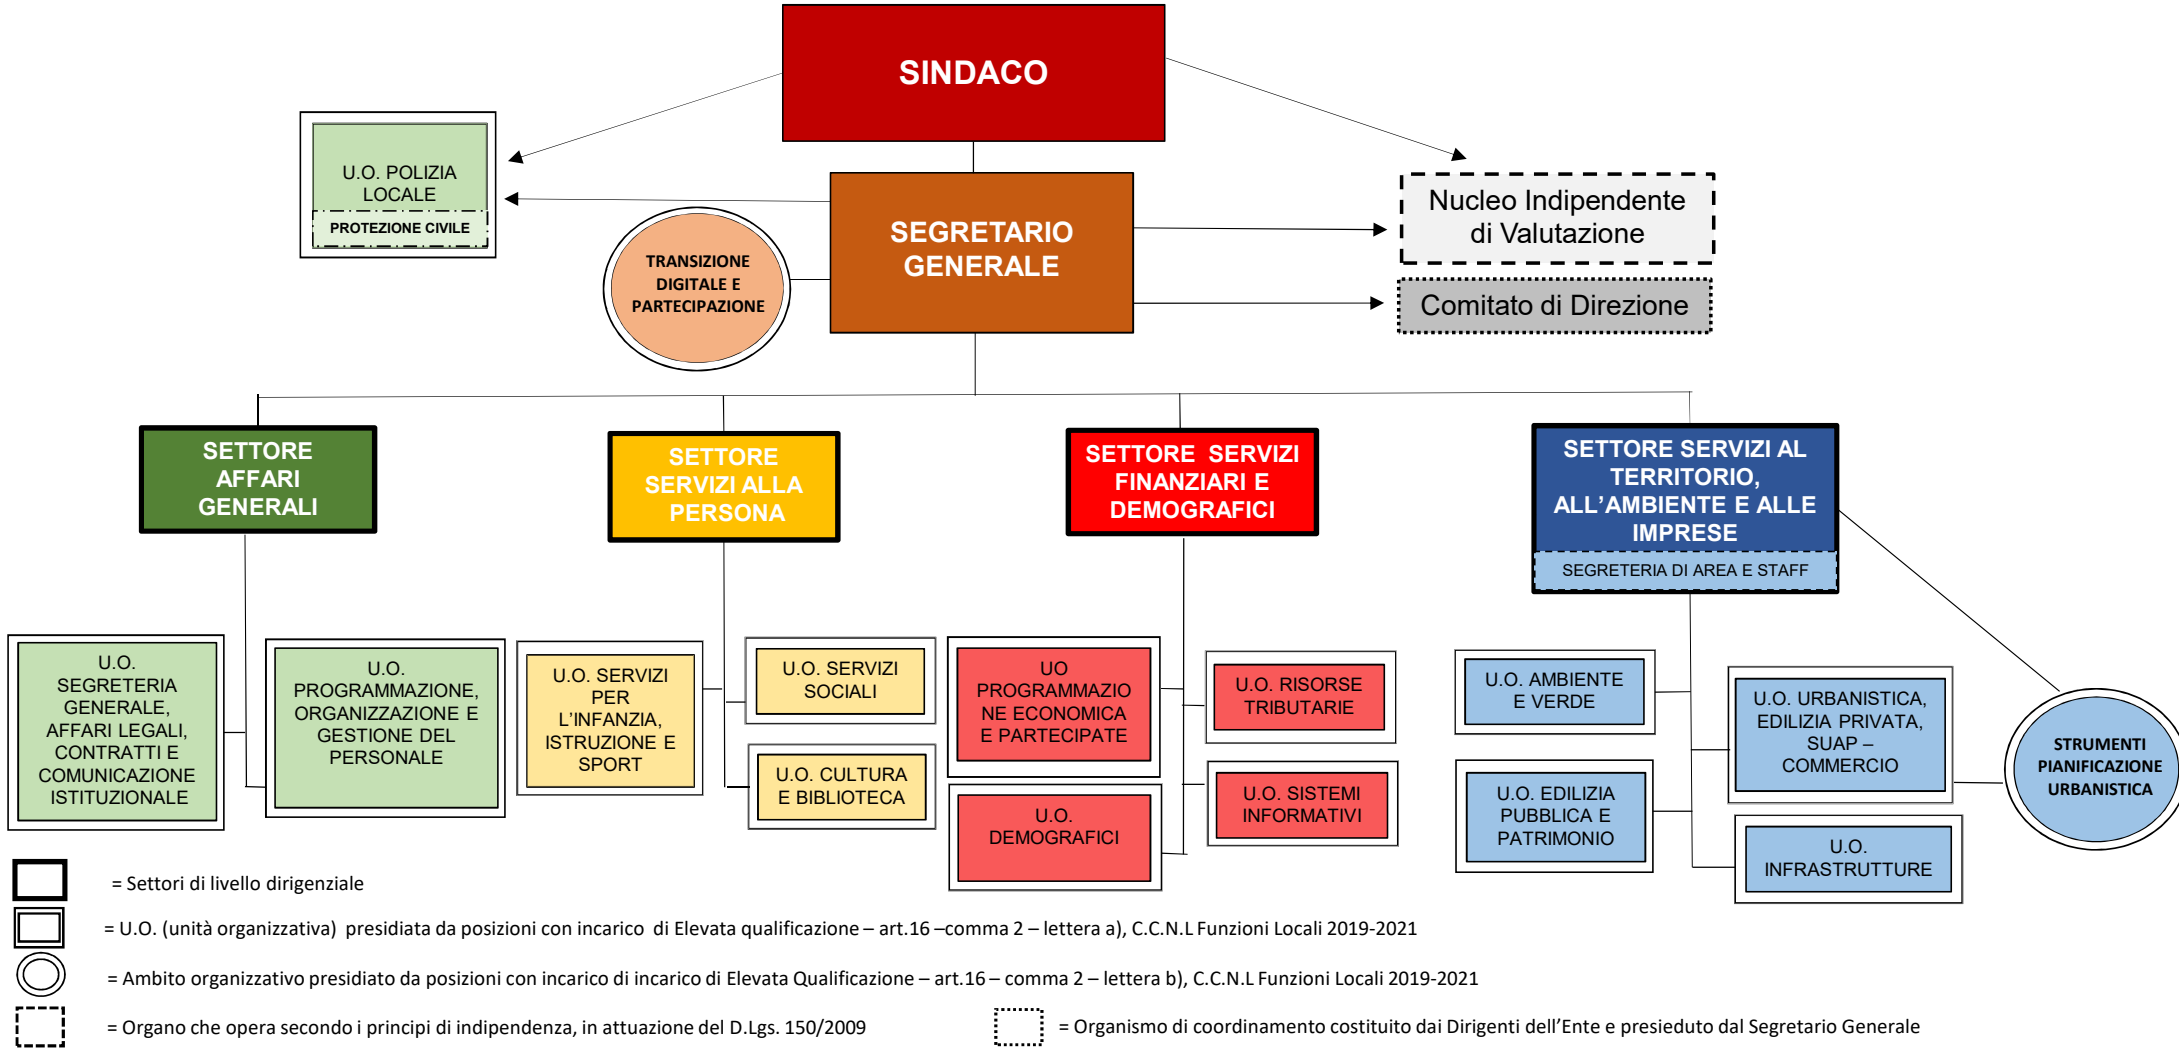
SINDACO

U.O. POLIZIA LOCALE
PROTEZIONE CIVILE

SEGRETARIO GENERALE

TRANSIZIONE DIGITALE E PARTECIPAZIONE

Nucleo Indipendente di Valutazione

Comitato di Direzione

SETTORE AFFARI GENERALI

SETTORE SERVIZI ALLA PERSONA

SETTORE SERVIZI FINANZIARI E DEMOGRAFICI

SETTORE SERVIZI AL TERRITORIO, ALL'AMBIENTE E ALLE IMPRESE
SEGRETERIA DI AREA E STAFF

U.O. SEGRETERIA GENERALE, AFFARI LEGALI, CONTRATTI E COMUNICAZIONE ISTITUZIONALE

U.O. PROGRAMMAZIONE, ORGANIZZAZIONE E GESTIONE DEL PERSONALE

U.O. SERVIZI PER L'INFANZIA, ISTRUZIONE E SPORT

U.O. SERVIZI SOCIALI

U.O. CULTURA E BIBLIOTECA

UO PROGRAMMAZIONE ECONOMICA E PARTECIPATE

U.O. DEMOGRAFICI

U.O. RISORSE TRIBUTARIE

U.O. SISTEMI INFORMATIVI

U.O. AMBIENTE E VERDE

U.O. EDILIZIA PUBBLICA E PATRIMONIO

U.O. URBANISTICA, EDILIZIA PRIVATA, SUAP – COMMERCIO

U.O. INFRASTRUTTURE

STRUMENTI PIANIFICAZIONE URBANISTICA

= Settori di livello dirigenziale

= U.O. (unità organizzativa) presidiata da posizioni con incarico di Elevata qualificazione – art.16 –comma 2 – lettera a), C.C.N.L Funzioni Locali 2019-2021

= Ambito organizzativo presidiato da posizioni con incarico di incarico di Elevata Qualificazione – art.16 – comma 2 – lettera b), C.C.N.L Funzioni Locali 2019-2021

= Organo che opera secondo i principi di indipendenza, in attuazione del D.Lgs. 150/2009

= Organismo di coordinamento costituito dai Dirigenti dell'Ente e presieduto dal Segretario Generale